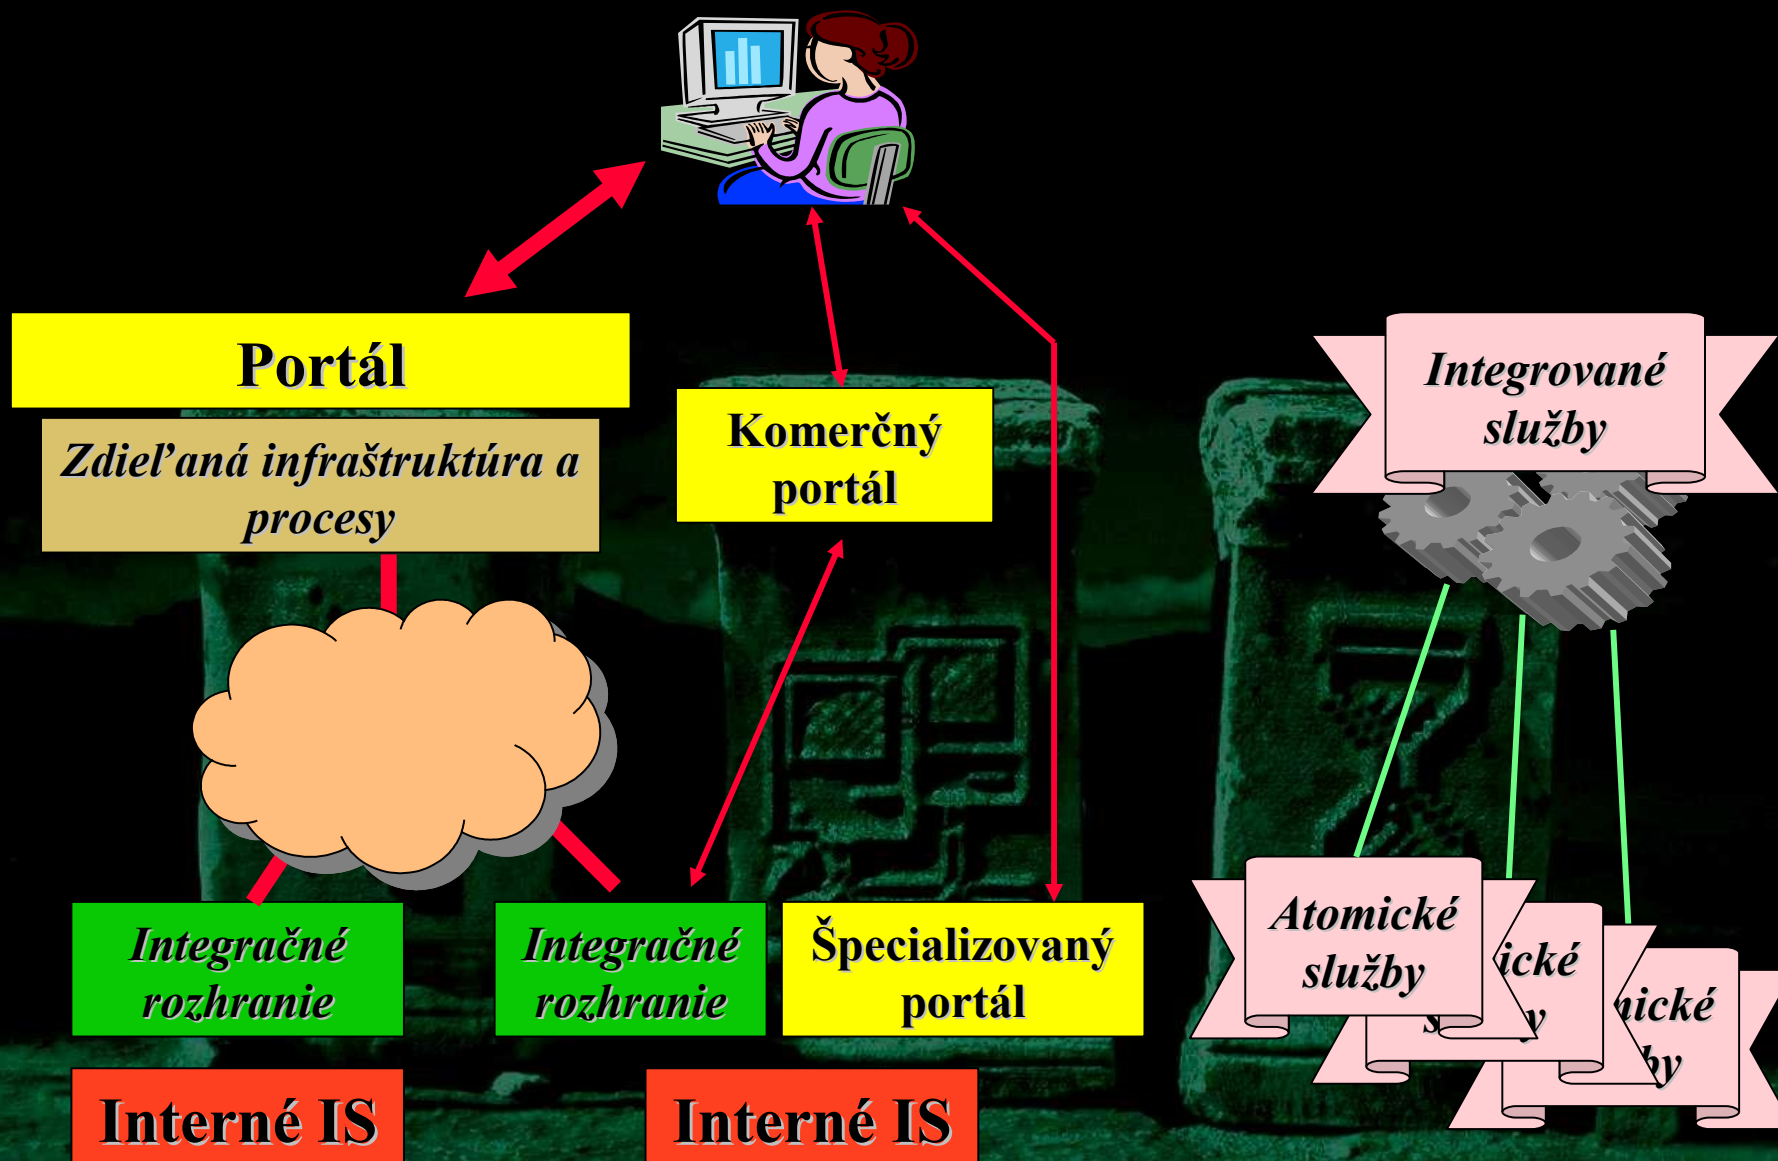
Portál

Zdieľaná infraštruktúra a procesy

Komerčný portál

Integrované služby

Integračné rozhranie

Integračné rozhranie

Špecializovaný portál

Atomické služby

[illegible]ické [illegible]y

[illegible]ické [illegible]by

Interné IS

Interné IS